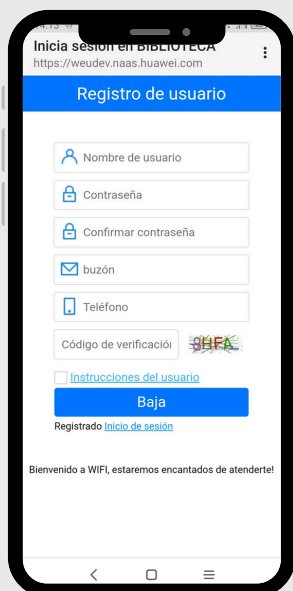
Inicia sesión en BIBLIOTECA
https://weudev.naas.huawei.com

Registro de usuario

Nombre de usuario

Contraseña

Confirmar contraseña

buzón

Teléfono

Código de verificació

SHFA

Instrucciones del usuario

Baja

Registrado Inicio de sesión

Bienvenido a WIFI, estaremos encantados de atenderte!